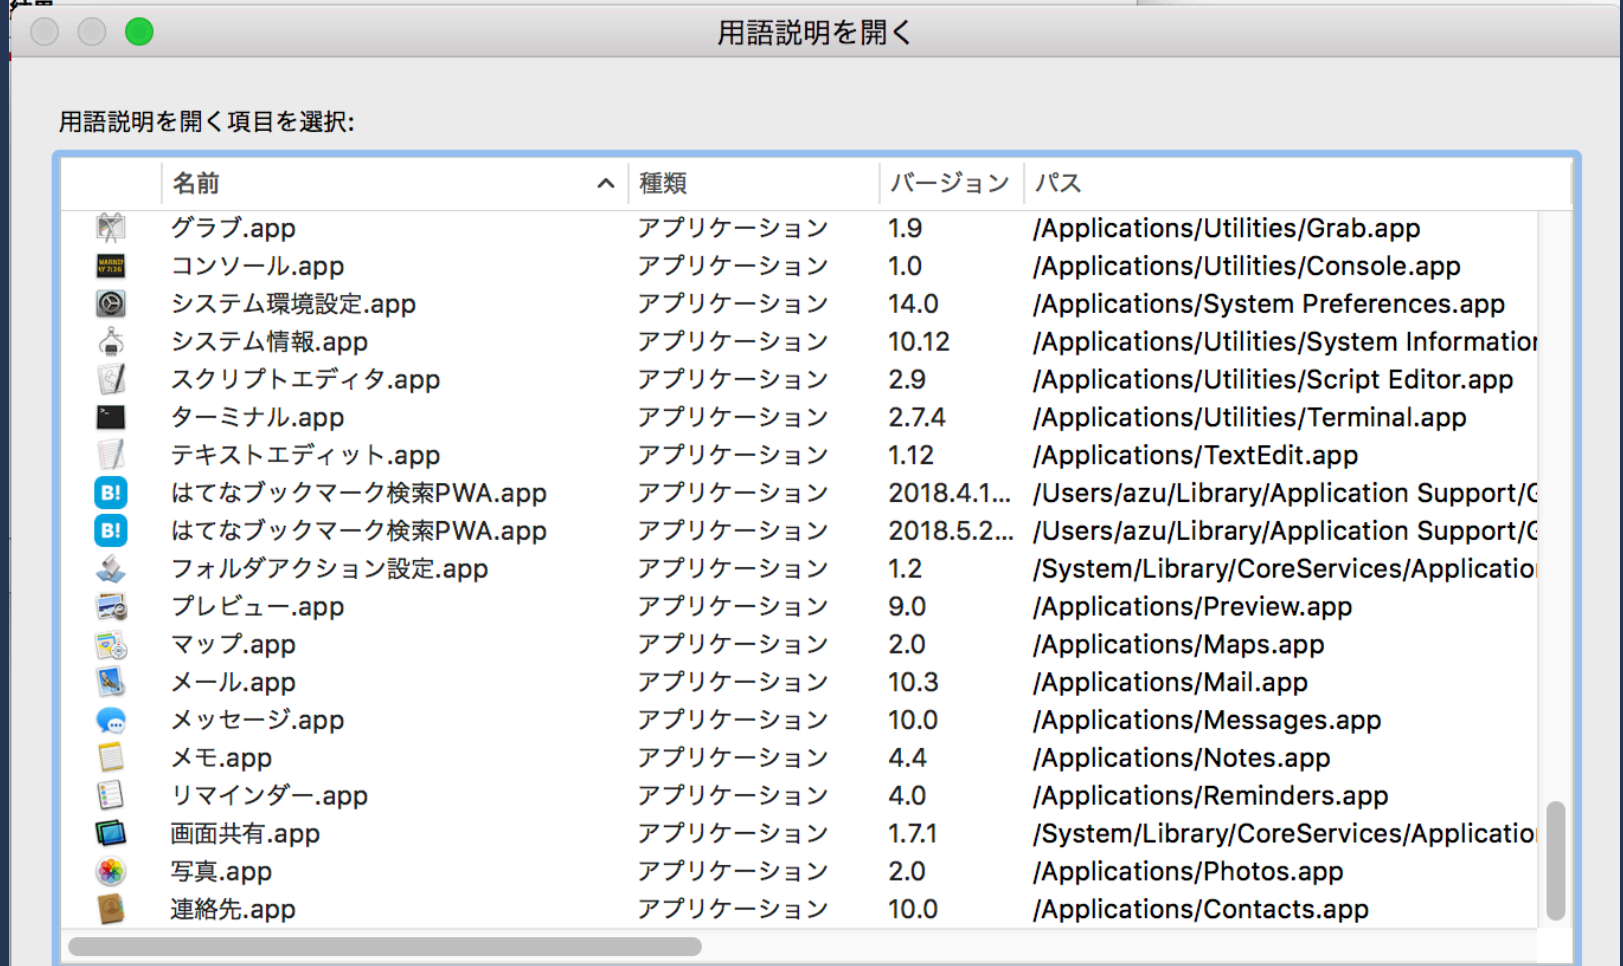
用語説明を開く

用語説明を開く項目を選択:

| 名前 | 種類 | バージョン | パス |
|---|---|---|---|
| グラブ.app | アプリケーション | 1.9 | /Applications/Utilities/Grab.app |
| コンソール.app | アプリケーション | 1.0 | /Applications/Utilities/Console.app |
| システム環境設定.app | アプリケーション | 14.0 | /Applications/System Preferences.app |
| システム情報.app | アプリケーション | 10.12 | /Applications/Utilities/System Informatio |
| スクリプトエディタ.app | アプリケーション | 2.9 | /Applications/Utilities/Script Editor.app |
| ターミナル.app | アプリケーション | 2.7.4 | /Applications/Utilities/Terminal.app |
| テキストエディット.app | アプリケーション | 1.12 | /Applications/TextEdit.app |
| はてなブックマーク検索PWA.app | アプリケーション | 2018.4.1... | /Users/azu/Library/Application Support/C |
| はてなブックマーク検索PWA.app | アプリケーション | 2018.5.2... | /Users/azu/Library/Application Support/C |
| フォルダアクション設定.app | アプリケーション | 1.2 | /System/Library/CoreServices/Applicatio |
| プレビュー.app | アプリケーション | 9.0 | /Applications/Preview.app |
| マップ.app | アプリケーション | 2.0 | /Applications/Maps.app |
| メール.app | アプリケーション | 10.3 | /Applications/Mail.app |
| メッセージ.app | アプリケーション | 10.0 | /Applications/Messages.app |
| メモ.app | アプリケーション | 4.4 | /Applications/Notes.app |
| リマインダー.app | アプリケーション | 4.0 | /Applications/Reminders.app |
| 画面共有.app | アプリケーション | 1.7.1 | /System/Library/CoreServices/Applicatio |
| 写真.app | アプリケーション | 2.0 | /Applications/Photos.app |
| 連絡先.app | アプリケーション | 10.0 | /Applications/Contacts.app |